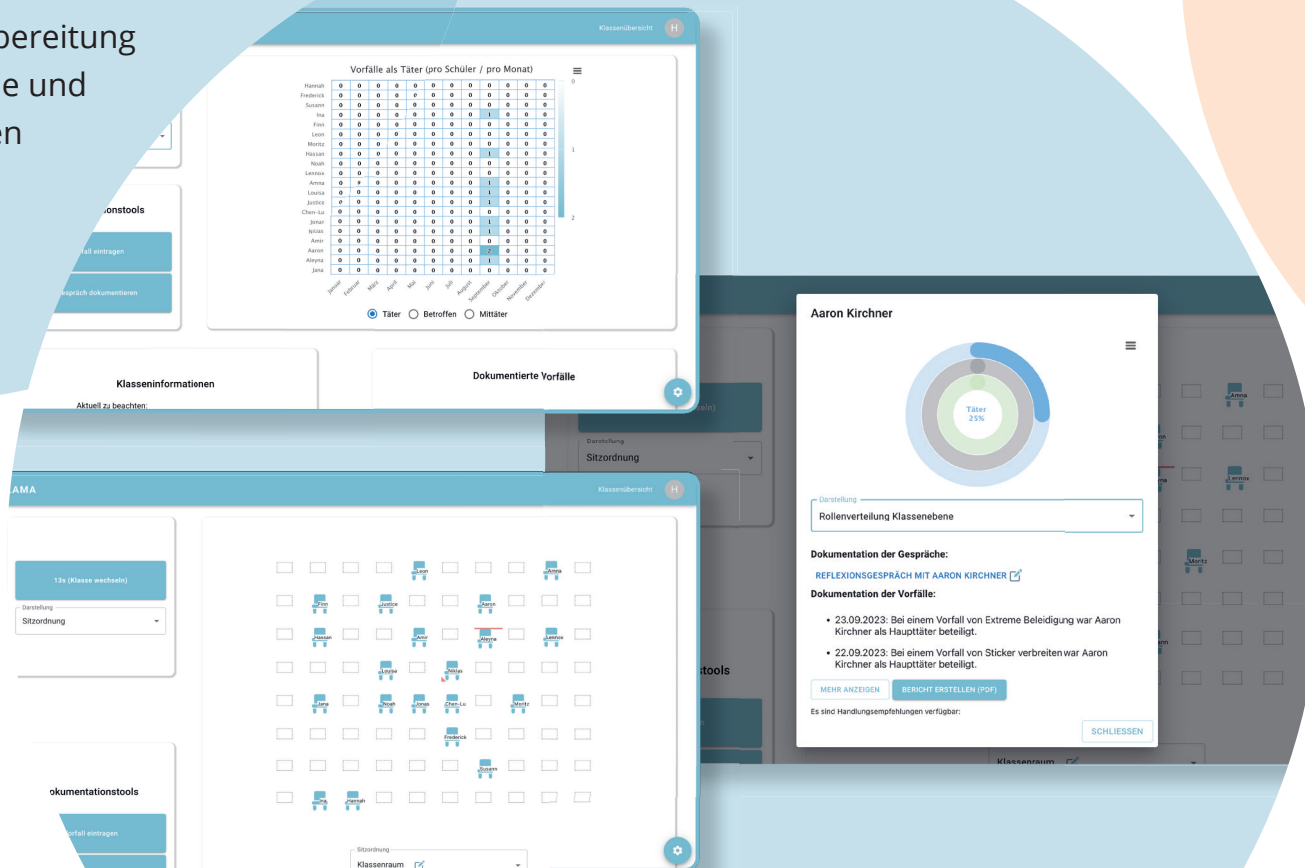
bereitung
e und
en

Klassenübersicht H

Vorfälle als Täter (pro Schüler / pro Monat)

| | Januar | Februar | März | April | Mai | Juni | Juli | August | September | Oktober | November | Dezember |
|---|---|---|---|---|---|---|---|---|---|---|---|---|
| Hannah | 0 | 0 | 0 | 0 | 0 | 0 | 0 | 0 | 0 | 0 | 0 | 0 |
| Frederick | 0 | 0 | 0 | 0 | 0 | 0 | 0 | 0 | 0 | 0 | 0 | 0 |
| Susann | 0 | 0 | 0 | 0 | 0 | 0 | 0 | 0 | 0 | 0 | 0 | 0 |
| Ina | 0 | 0 | 0 | 0 | 0 | 0 | 0 | 0 | 1 | 0 | 0 | 0 |
| Finn | 0 | 0 | 0 | 0 | 0 | 0 | 0 | 0 | 0 | 0 | 0 | 0 |
| Leon | 0 | 0 | 0 | 0 | 0 | 0 | 0 | 0 | 0 | 0 | 0 | 0 |
| Moritz | 0 | 0 | 0 | 0 | 0 | 0 | 0 | 0 | 0 | 0 | 0 | 0 |
| Hassan | 0 | 0 | 0 | 0 | 0 | 0 | 0 | 0 | 1 | 0 | 0 | 0 |
| Noah | 0 | 0 | 0 | 0 | 0 | 0 | 0 | 0 | 0 | 0 | 0 | 0 |
| Lennox | 0 | 0 | 0 | 0 | 0 | 0 | 0 | 0 | 0 | 0 | 0 | 0 |
| Amna | 0 | 0 | 0 | 0 | 0 | 0 | 0 | 0 | 1 | 0 | 0 | 0 |
| Louisa | 0 | 0 | 0 | 0 | 0 | 0 | 0 | 0 | 1 | 0 | 0 | 0 |
| Justice | 0 | 0 | 0 | 0 | 0 | 0 | 0 | 0 | 1 | 0 | 0 | 0 |
| Chen-Lu | 0 | 0 | 0 | 0 | 0 | 0 | 0 | 0 | 0 | 0 | 0 | 0 |
| Jonas | 0 | 0 | 0 | 0 | 0 | 0 | 0 | 0 | 1 | 0 | 0 | 0 |
| Niclas | 0 | 0 | 0 | 0 | 0 | 0 | 0 | 0 | 1 | 0 | 0 | 0 |
| Amir | 0 | 0 | 0 | 0 | 0 | 0 | 0 | 0 | 0 | 0 | 0 | 0 |
| Aaron | 0 | 0 | 0 | 0 | 0 | 0 | 0 | 0 | 2 | 0 | 0 | 0 |
| Aleyna | 0 | 0 | 0 | 0 | 0 | 0 | 0 | 0 | 1 | 0 | 0 | 0 |
| Jana | 0 | 0 | 0 | 0 | 0 | 0 | 0 | 0 | 0 | 0 | 0 | 0 |

0 1 2

Täter Betroffen Mittäter

onstools
fall eintragen
espräch dokumentieren

Klasseninformationen
Aktuell zu beachten:

Dokumentierte Vorfälle

AMA
Klassenübersicht H
13a (Klasse wechseln)
Darstellung
Sitzordnung

Leon Amna Finn Justice Aaron Hassan Amir Aleyna Lennox Louisa Niklas Jana Noah Jonas Chen-Lu Moritz Frederick Susann Ina Hannah

okumentationstools
orfall eintragen

Sitzordnung
Klassenraum

Aaron Kirchner

Täter
25%

Darstellung
Rollenverteilung Klassenebene

Dokumentation der Gespräche:
REFLEXIONSGESPRÄCH MIT AARON KIRCHNER
Dokumentation der Vorfälle:
• 23.09.2023: Bei einem Vorfall von Extreme Beleidigung war Aaron Kirchner als Haupttäter beteiligt.
• 22.09.2023: Bei einem Vorfall von Sticker verbreiten war Aaron Kirchner als Haupttäter beteiligt.

MEHR ANZEIGEN BERICHT ERSTELLEN (PDF)
Es sind Handlungsempfehlungen verfügbar:
SCHLIESSEN

Darstellung
Sitzordnung
tools
Klassenraum
Amna Lennox Moritz